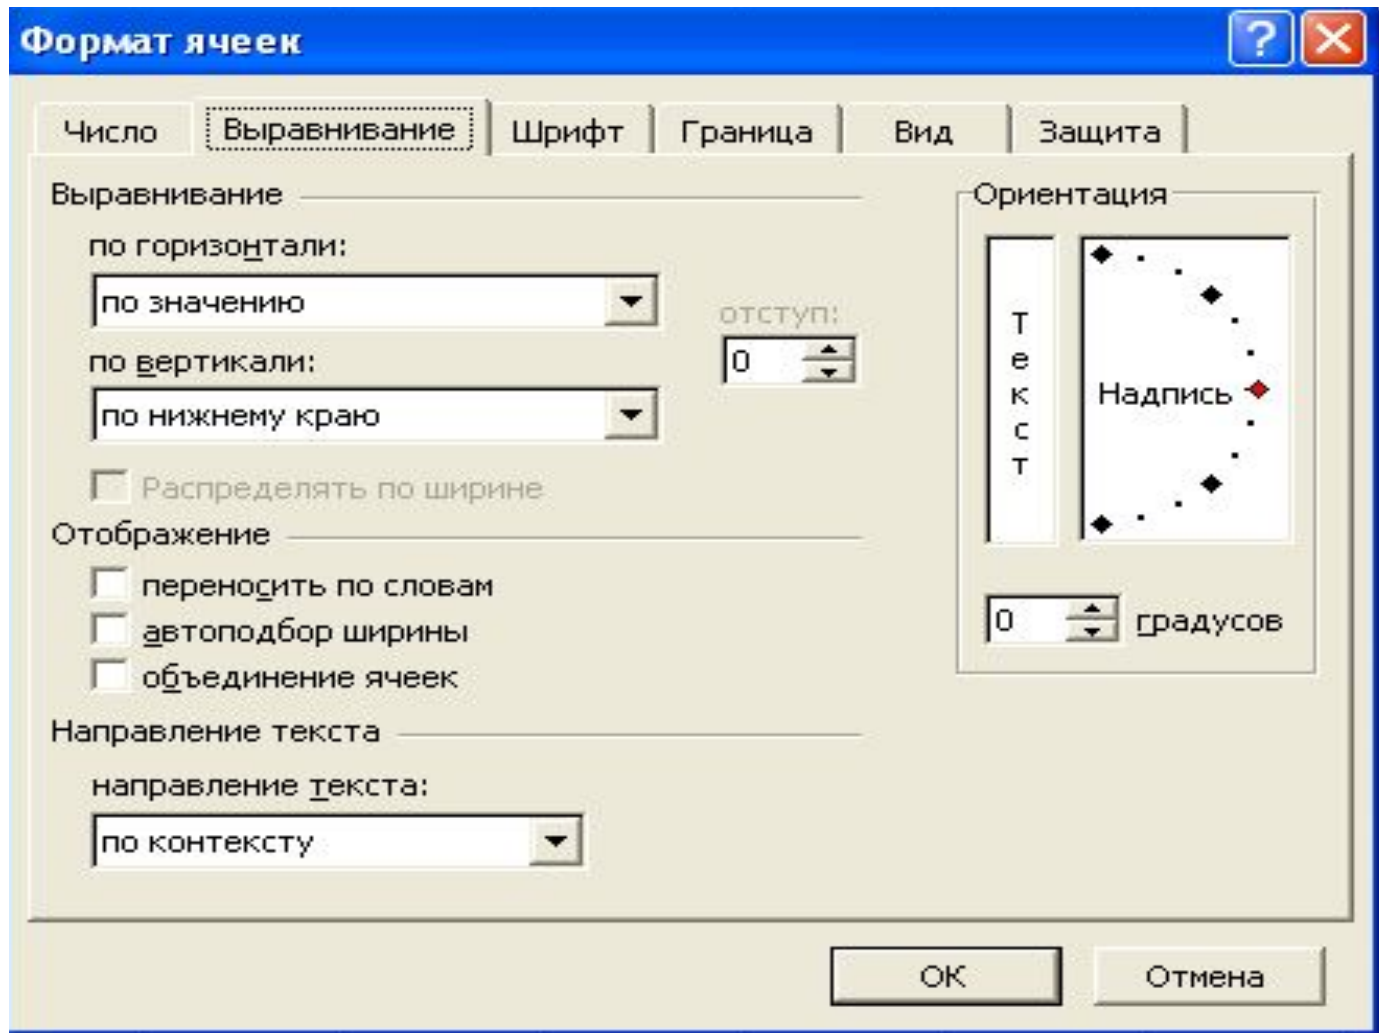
Формат ячеек

Число | Выравнивание | Шрифт | Граница | Вид | Защита

Выравнивание

по горизонтали:

по значению

отступ:

0

по вертикали:

по нижнему краю

Распределять по ширине

Отображение

переносить по словам

автоподбор ширины

объединение ячеек

Направление текста

направление текста:

по контексту

Ориентация

Т
е
к
с
т

Надпись

0

градусов

ОК

Отмена